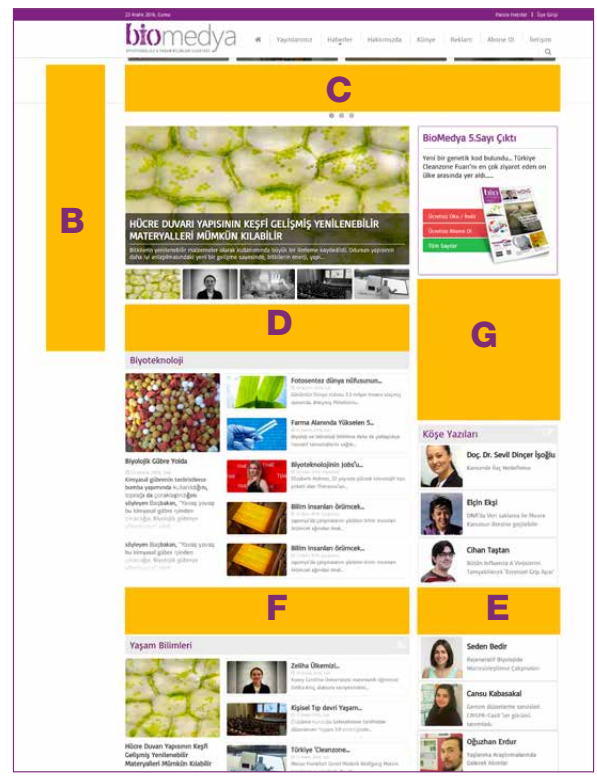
23 Aralık 2016, Cuma

Parola Hatırlat | Üye Girişi

biomedya

Yayınlarımız Haberler Hakkımızda Künye Reklam Abone Ol İletişim

C

B

HÜCRE DUVARI YAPISININ KEŞFİ GELİŞMİŞ YENİLENEBİLİR MATERYALLERİ MÜMKÜN KILABİLİR

Bitkilerin yenilenebilir malzemeler olarak kullanımında büyük bir ilerleme kaydedildi. Odunun yapısının daha iyi anlaşılmasındaki yeni bir gelişme sayesinde, bitkilerin enerji, yapı...

BioMedya 5.Sayı Çıktı

Yeni bir genetik kod bulundu... Türkiye Cleanzone Fuarı'nı en çok ziyaret eden on ülke arasında yer aldı......

Ücretsiz Oku / İndir

Ücretsiz Abone Ol

Tüm Sayılar

D

G

Biyoteknoloji

Fotosentez dünya nüfusunun...

Farma Alanında Yükselen 5...

Biyoteknolojinin Jobs'u...

Bilim insanları örümcek...

Bilim insanları örümcek...

Biyolojik Gübre Yolda

Kimyasal gübrenin tedricisinde bomba yapımında kullanıldığını, toprağa da gerekliliğini söyleyen Başbakan, "Yavaş yavaş bu kimyasal gübre yerine...

söyleyen Başbakan, "Yavaş yavaş bu kimyasal gübre yerine...

Köşe Yazıları

Doç. Dr. Sevil Dinçer İşoğlu
Kanserde Boş Nedenlerine

Elçin Ekşi
DNA'da Veri saklama ile Moore Kanunun Ötesine geçilebilir

Cihan Taştan
Bütün Influenza A Virüslerini Tanıyabilecek 'Evrensel Grip Aşısı'

F

E

Yaşam Bilimleri

Zeliha Ülkemizi...

Kişisel Tıp devri Yaşam...

Türkiye 'Cleanzone...

Hücre Duvarı Yapısının Keşfi Gelişmiş Yenilenebilir Materyalleri Mümkün Kılabilir

Seden Bedir
Rejeneratif Biyolojide Mühendisleştirme Çalışmaları

Cansu Kabasakal
Genom düzenleme sanatları CRISPR-Cas9 'un gücünü tanımlıdı

Oğuzhan Erdur
Yaşlanma Araştırmalarında Gelecek Hedefler